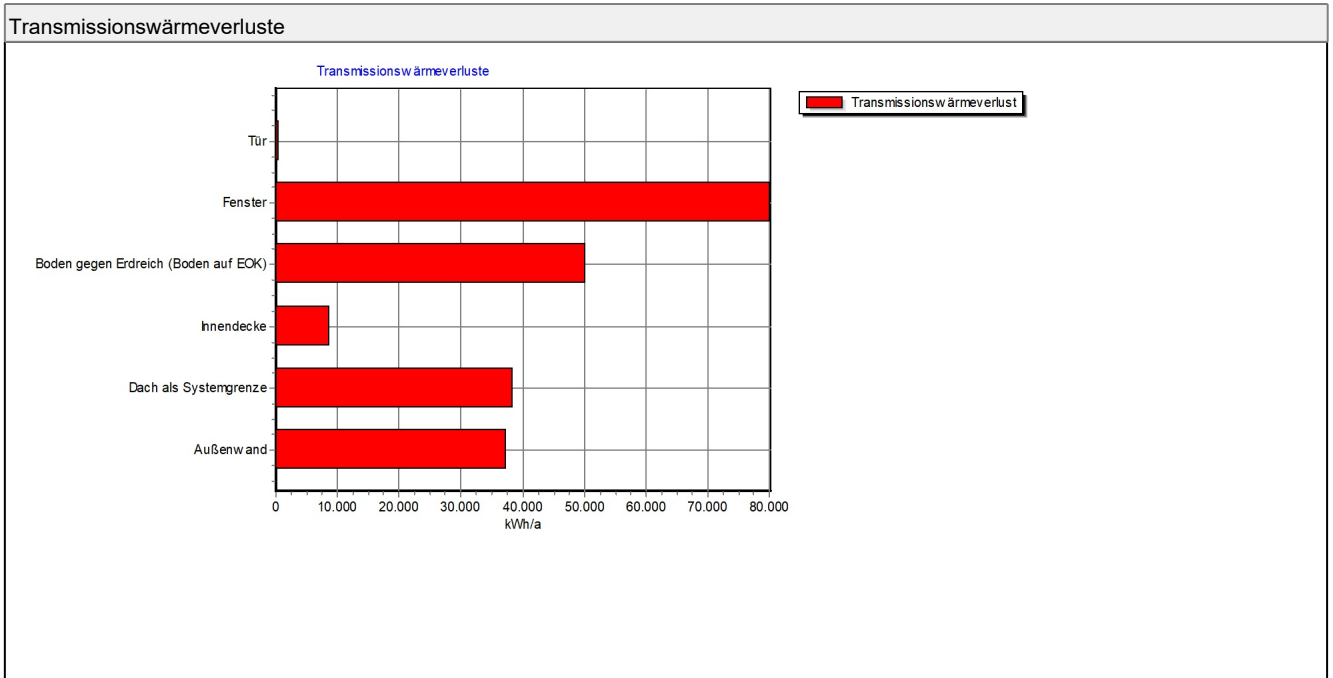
Transmissionswärmeverluste

Transmissionswärmeverluste

Transmissionswärmeverlust

Tür

Fenster

Boden gegen Erdreich (Boden auf EOK)

Innendecke

Dach als Systemgrenze

Außenwand

0
10.000
20.000
30.000
40.000
50.000
60.000
70.000
80.000
kWh/a